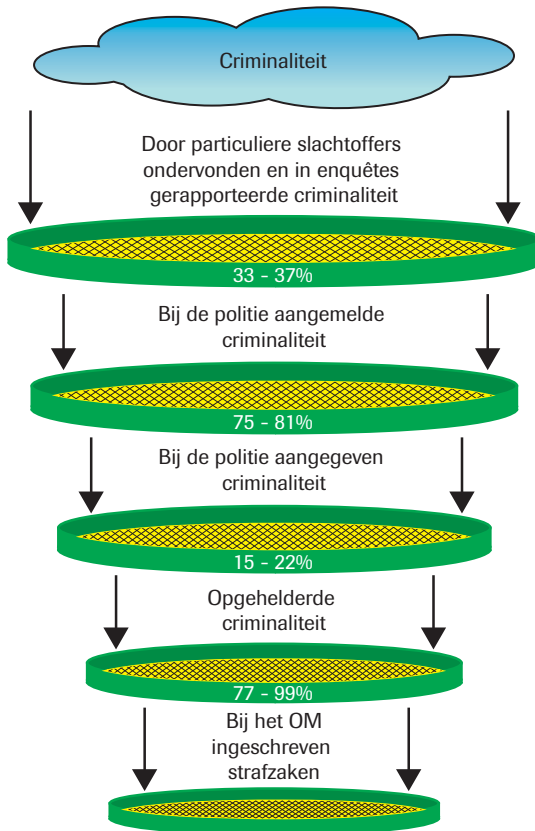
Criminaliteit

Door particuliere slachtoffers ondervonden en in enquêtes gerapporteerde criminaliteit

33 - 37%

Bij de politie aangemelde criminaliteit

75 - 81%

Bij de politie aangegeven criminaliteit

15 - 22%

Opgehelderde criminaliteit

77 - 99%

Bij het OM ingeschreven strafzaken